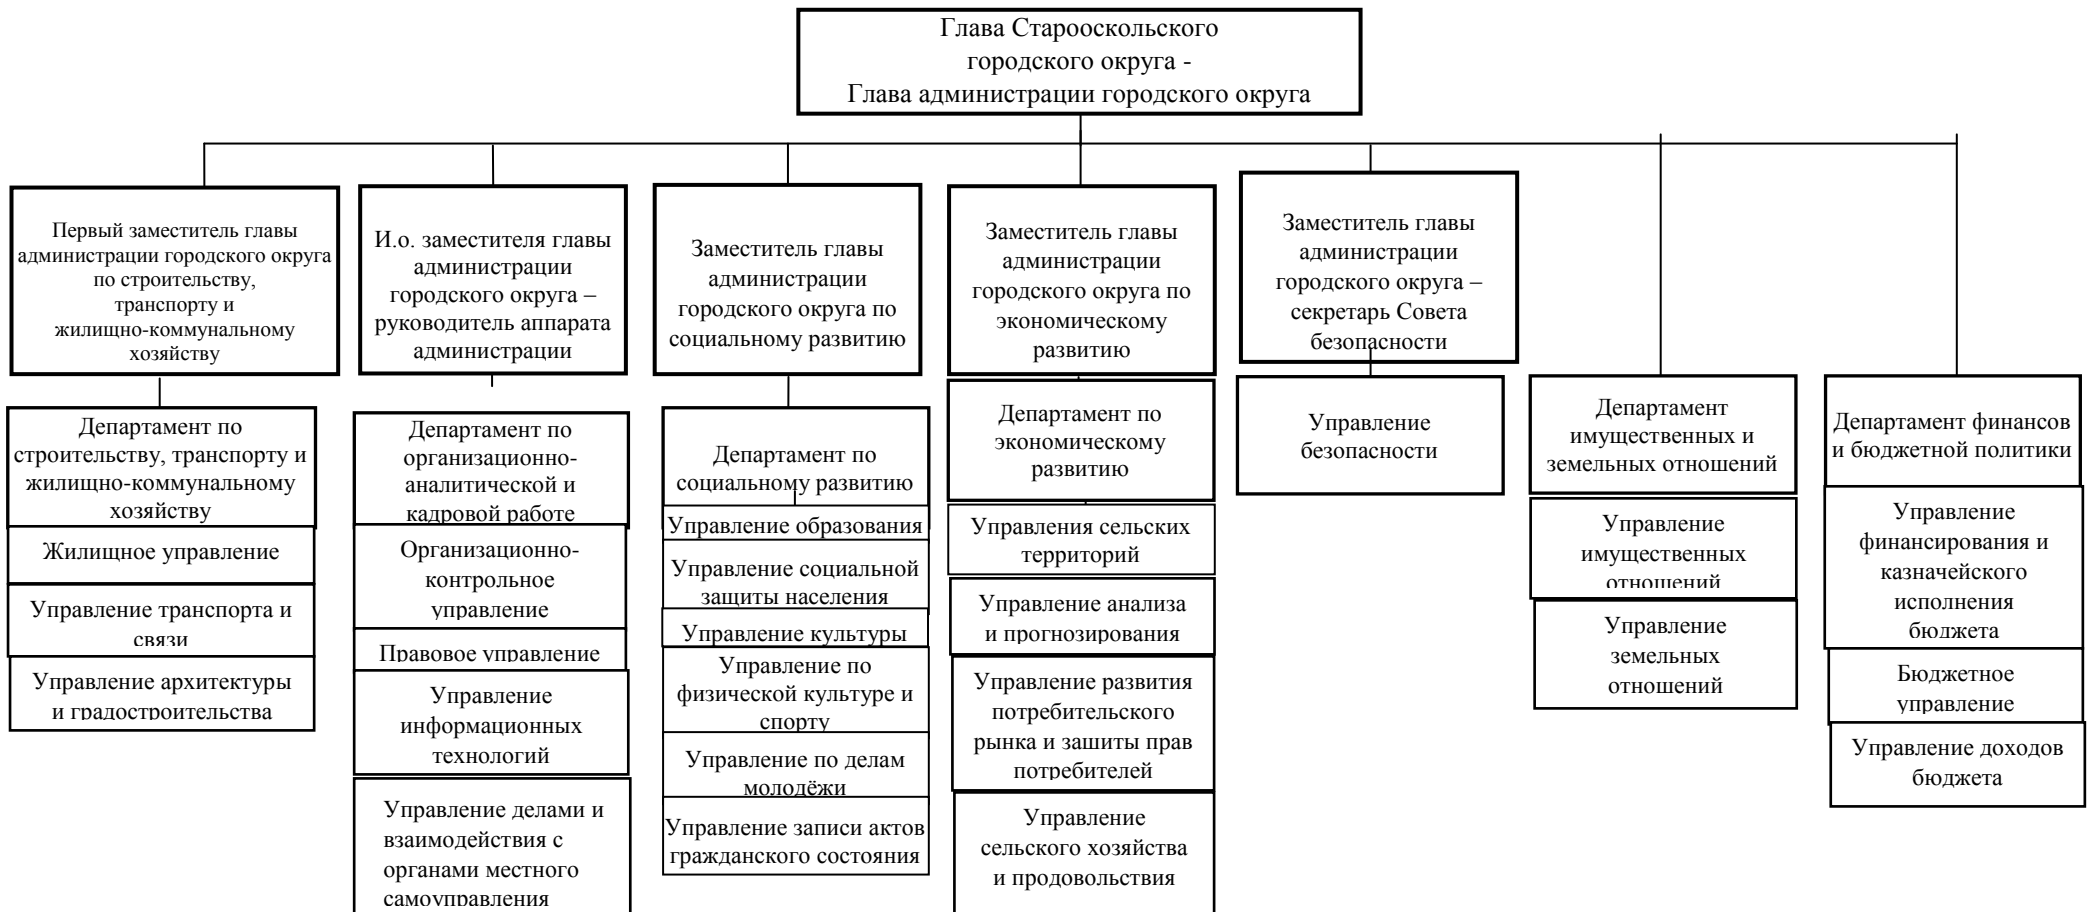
Глава Старооскольского городского округа - Глава администрации городского округа

Первый заместитель главы администрации городского округа по строительству, транспорту и жилищно-коммунальному хозяйству

Департамент по строительству, транспорту и жилищно-коммунальному хозяйству

Жилищное управление

Управление транспорта и связи

Управление архитектуры и градостроительства

И.о. заместителя главы администрации городского округа – руководитель аппарата администрации

Департамент по организационно-аналитической и кадровой работе

Организационно-контрольное управление

Правовое управление

Управление информационных технологий

Управление делами и взаимодействия с органами местного самоуправления

Заместитель главы администрации городского округа по социальному развитию

Департамент по социальному развитию

Управление образования

Управление социальной защиты населения

Управление культуры

Управление по физической культуре и спорту

Управление по делам молодёжи

Управление записи актов гражданского состояния

Заместитель главы администрации городского округа по экономическому развитию

Департамент по экономическому развитию

Управления сельских территорий

Управление анализа и прогнозирования

Управление развития потребительского рынка и зашиты прав потребителей

Управление сельского хозяйства и продовольствия

Заместитель главы администрации городского округа – секретарь Совета безопасности

Управление безопасности

Департамент имущественных и земельных отношений

Управление имущественных отношений

Управление земельных отношений

Департамент финансов и бюджетной политики

Управление финансирования и казначейского исполнения бюджета

Бюджетное управление

Управление доходов бюджета